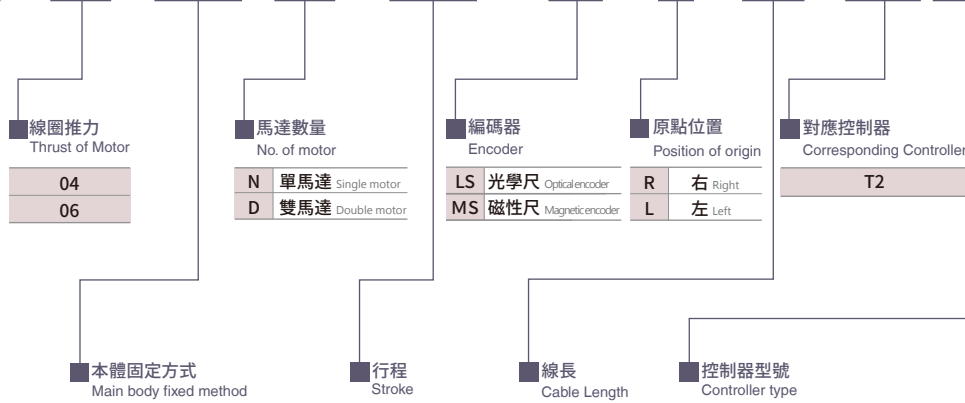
線圈推力
Thrust of Motor

| 04 |
|---|
| 06 |

馬達數量
No. of motor

| N | 單馬達 Single motor |
|---|---|
| D | 雙馬達 Double motor |

編碼器
Encoder

| LS | 光學尺 Optical encoder |
|---|---|
| MS | 磁性尺 Magnetic encoder |

原點位置
Position of origin

| R | 右 Right |
|---|---|
| L | 左 Left |

對應控制器
Corresponding Controller

| T2 |
|---|

本體固定方式
Main body fixed method

行程
Stroke

線長
Cable Length

控制器型號
Controller type